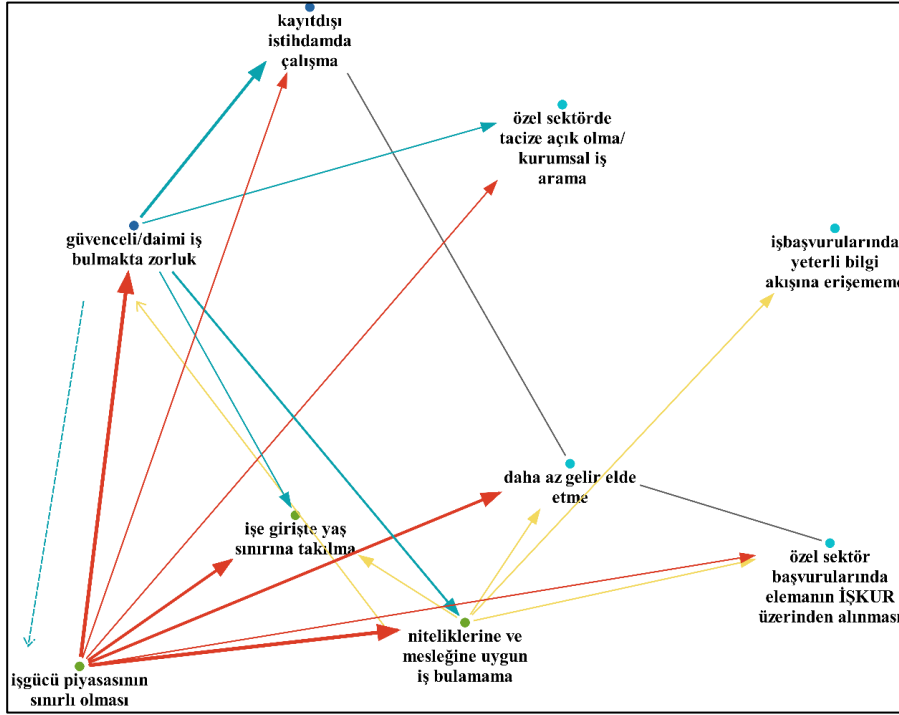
kayıtdışı istihdamda çalışma

özel sektörde tacize açık olma/ kurumsal iş arama

güvenceli/daimi iş bulmakta zorluk

işbaşvurularında yeterli bilgi akışına erişememe

daha az gelir elde etme

işe girişte yaş sınırına takılma

özel sektör başvurularında elemanın İŞKUR üzerinden alınması

niteliklerine ve mesleğine uygun iş bulamama

işgücü piyasasının sınırlı olması